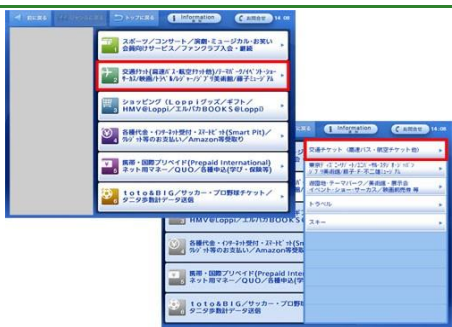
前に戻る
トップに戻る
Information
お問合せ
14:08

スポーツ／コンサート／演劇・ミュージカル・お笑い
会員向けサービス／ファンクラブ入会・継続

交通チケット(高速バス・航空チケット他)／テーマパーク・レジャー・イベント・ショー・サーカス／映画(ドラマ・アニメ)／美術館／親子ミュージアム

ショッピング（Loppiグッズ／ギフト／HMV＠Loppi／エルパカBOOKS＠Loppi）

各種代金・インターネット受付・スマートピット(Smart Pit)／クレジット等のお支払い／Amazon等受取

携帯・国際プリペイド(Prepaid International)
ネット用マネー／QUO／各種申込(学び・保険等)

toto&BIG／サッカー・プロ野球チケット／ダニタ多数設計データ送信

前に戻る
Information
お問合せ
14:08

交通チケット（高速バス・航空チケット他）

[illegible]

遊園地・テーマパーク／美術館・展示会
イベント・ショー・サーカス／映画前売券 他

トラベル

スキー

HMV＠Loppi／エルパカBOOKS

各種代金・インターネット受付・スマートピット(Sm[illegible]
クレジット等のお支払い／Amazon等受取

携帯・国際プリペイド(Prepaid Inter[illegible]
ネット用マネー／QUO／各種申込(学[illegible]

toto&BIG／サッカー・プロ野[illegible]
ダニタ多数設計データ送信